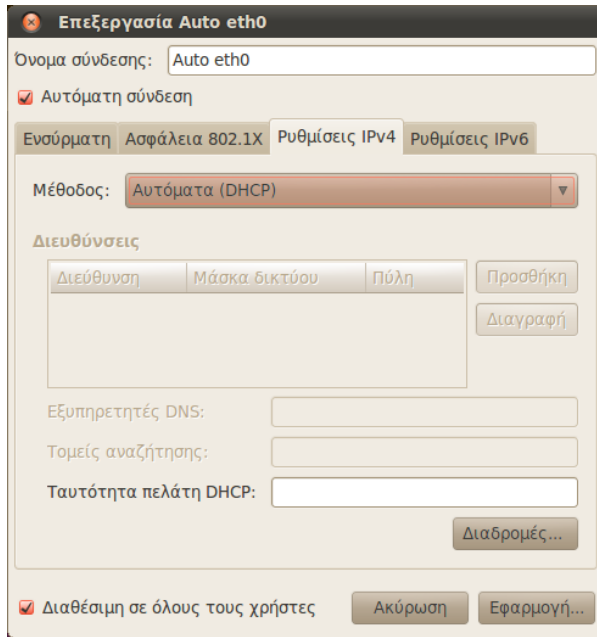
Επεξεργασία Auto eth0

Όνομα σύνδεσης: Auto eth0

Αυτόματη σύνδεση

Ενσύρματη | Ασφάλεια 802.1X | Ρυθμίσεις IPv4 | Ρυθμίσεις IPv6

Μέθοδος: Αυτόματα (DHCP)

Διευθύνσεις

| Διεύθυνση | Μάσκα δικτύου | Πύλη |
|---|---|---|

Προσθήκη

Διαγραφή

Εξυπηρετητές DNS:

Τομείς αναζήτησης:

Ταυτότητα πελάτη DHCP:

Διαδρομές...

Διαθέσιμη σε όλους τους χρήστες

Ακύρωση

Εφαρμογή...